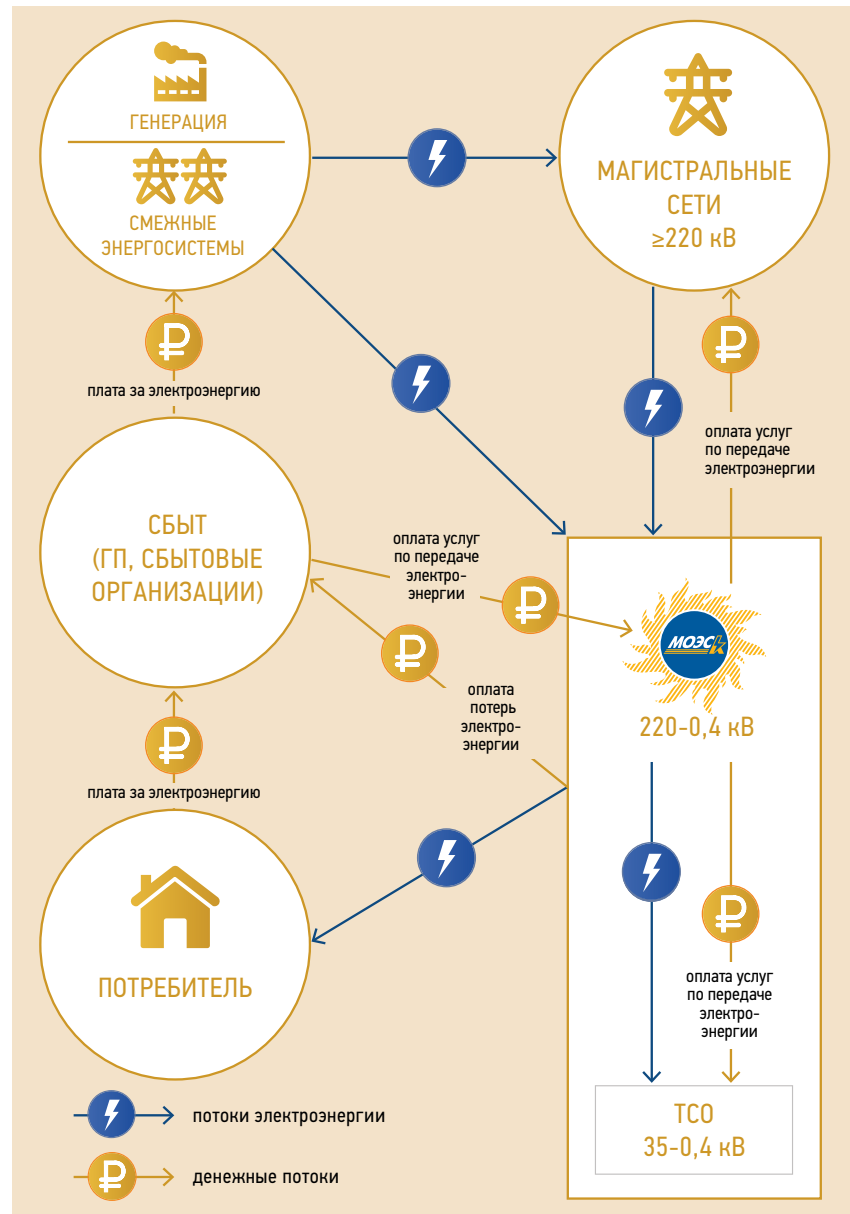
ГЕНЕРАЦИЯ

СМЕЖНЫЕ ЭНЕРГОСИСТЕМЫ

МАГИСТРАЛЬНЫЕ СЕТИ ≥220 кВ

плата за электроэнергию

оплата услуг по передаче электроэнергии

СБЫТ (ГП, СБЫТОВЫЕ ОРГАНИЗАЦИИ)

оплата услуг по передаче электроэнергии

МОЭСК

220-0,4 кВ

оплата потерь электроэнергии

плата за электроэнергию

ПОТРЕБИТЕЛЬ

оплата услуг по передаче электроэнергии

ТСО 35-0,4 кВ

потоки электроэнергии

денежные потоки